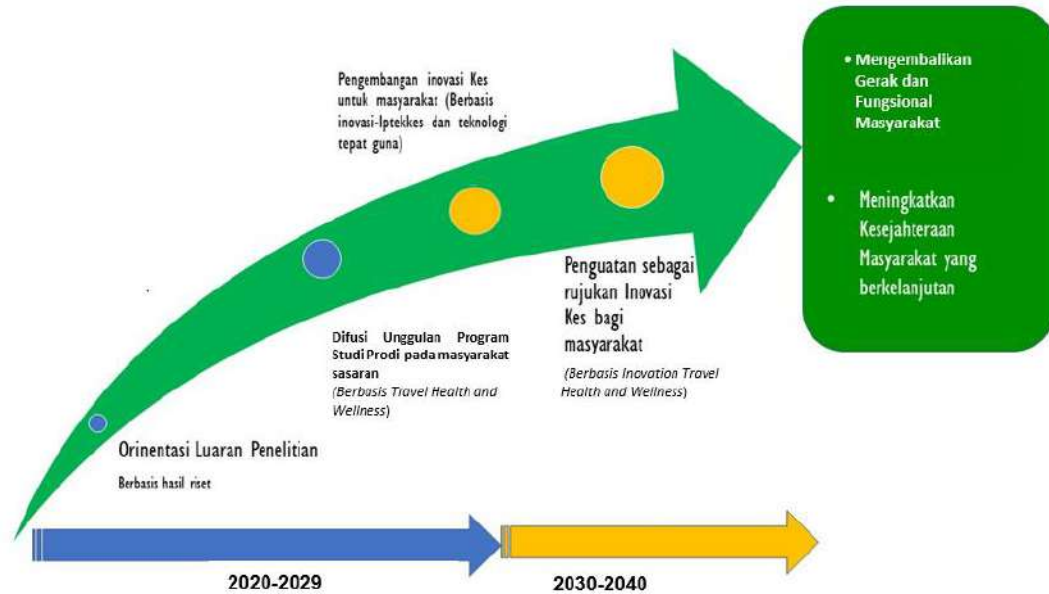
Pengembangan inovasi Kes untuk masyarakat (Berbasis inovasi-Iptekkes dan teknologi tepat guna)

• Mengembalikan Gerak dan Fungsional Masyarakat

• Meningkatkan Kesejahteraan Masyarakat yang berkelanjutan

Penguatan sebagai rujukan Inovasi Kes bagi masyarakat

(Berbasis Inovation Travel Health and Wellness)

Difusi Unggulan Program Studi Prodi pada masyarakat sasaran

(Berbasis Travel Health and Wellness)

Orinentasi Luaran Penelitian

Berbasis hasil riset

2020-2029

2030-2040